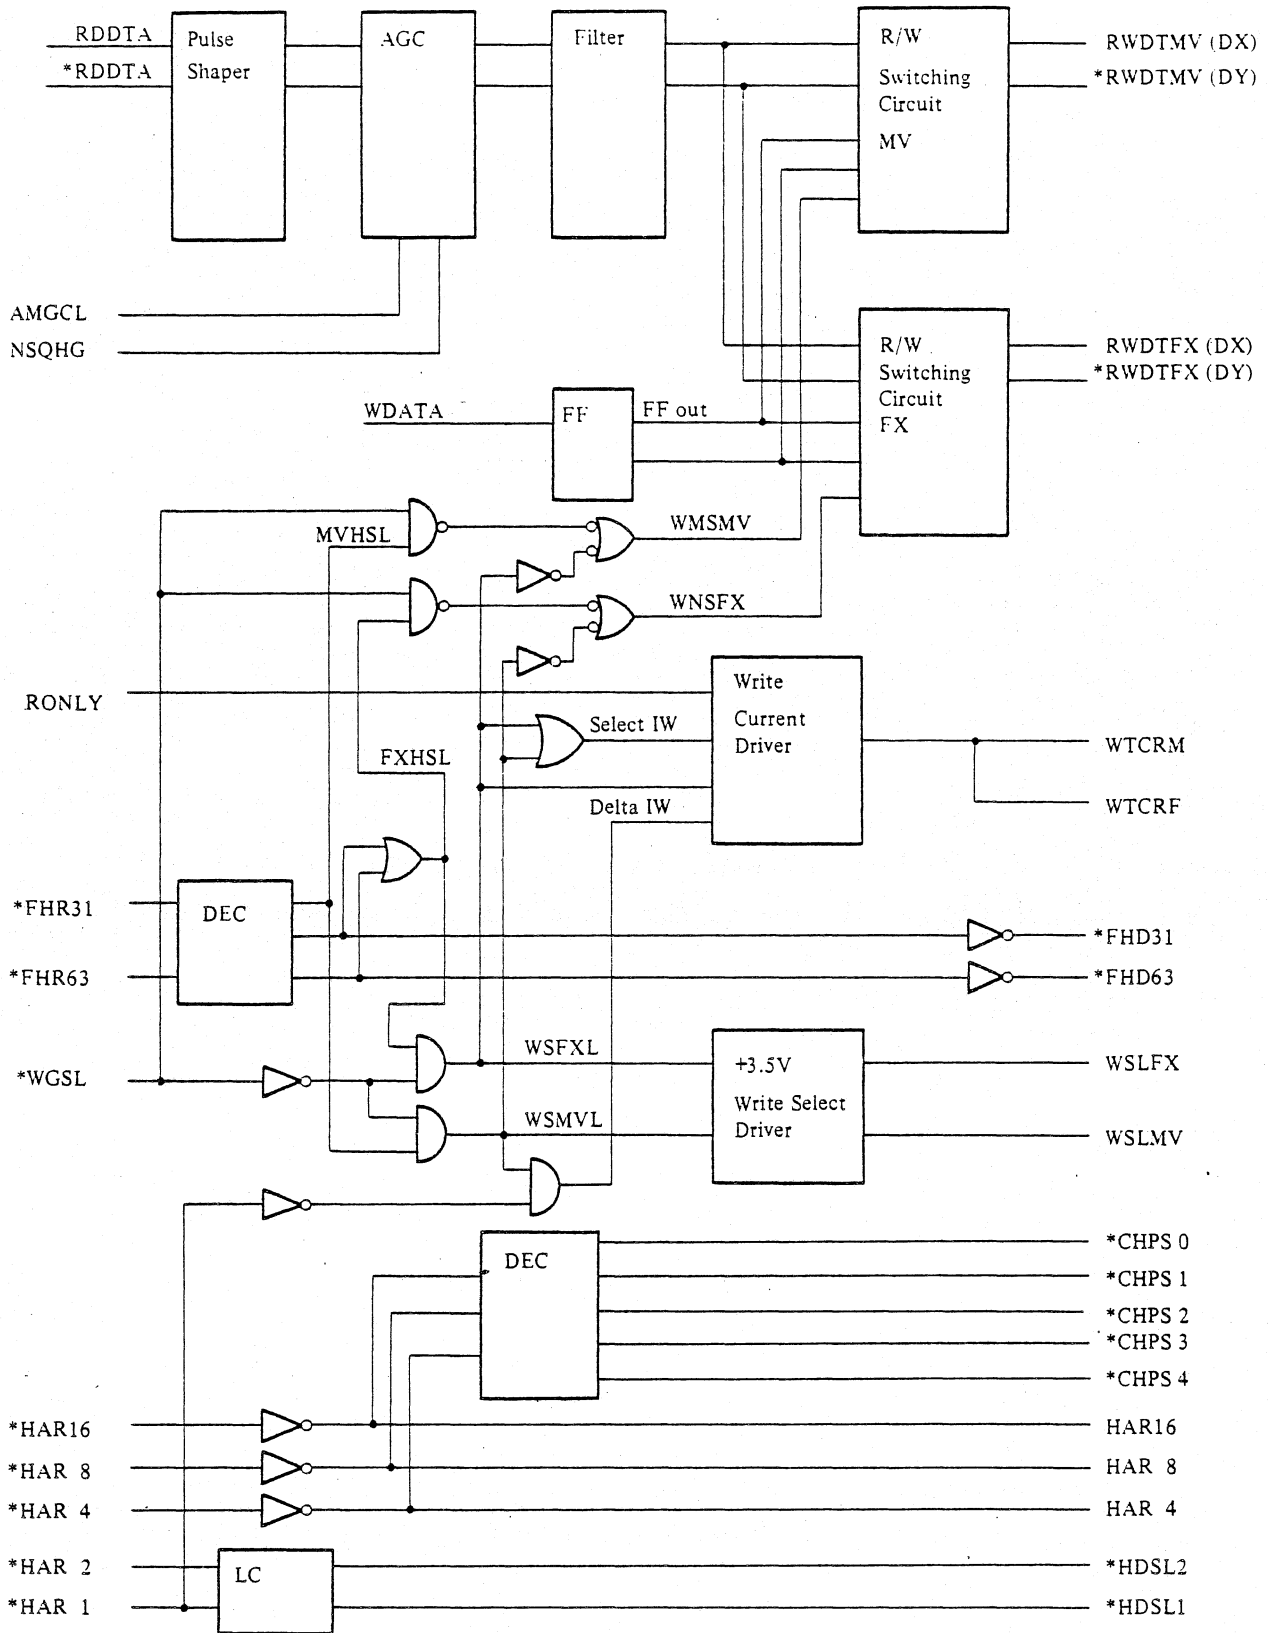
RDDTA
*RDDTA
Pulse Shaper
AGC
Filter
R/W Switching Circuit MV
RWDTMV (DX)
*RWDTMV (DY)
AMGCL
NSQHG
R/W Switching Circuit FX
RWDTFX (DX)
*RWDTFX (DY)
WDATA
FF
FF out
MVHSL
WMSMV
WNSFX
RONLY
Write Current Driver
Select IW
WTCRM
WTCRF
FXHSL
Delta IW
*FHR31
DEC
*FHD31
*FHR63
*FHD63
*WGSL
WSFXL
+3.5V Write Select Driver
WSLFX
WSMVL
WSLMV
DEC
*CHPS 0
*CHPS 1
*CHPS 2
*CHPS 3
*CHPS 4
*HAR16
HAR16
*HAR 8
HAR 8
*HAR 4
HAR 4
*HAR 2
LC
*HDSL2
*HAR 1
*HDSL1